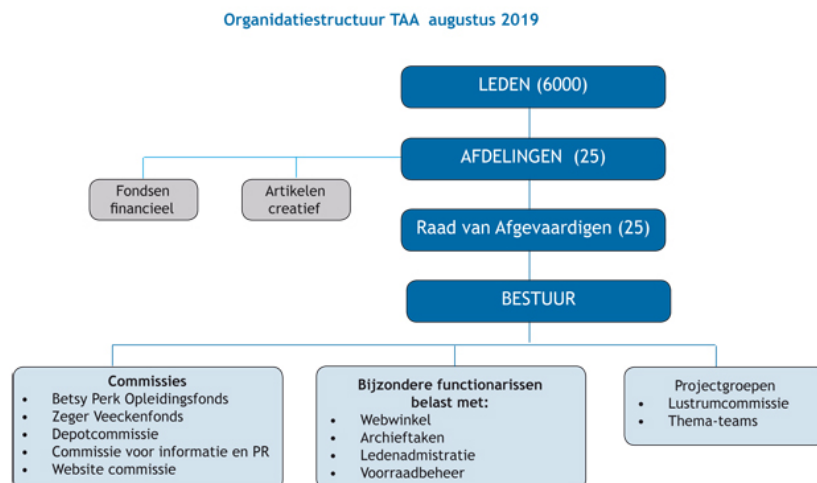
Organidatiestructuur TAA augustus 2019

LEDEN (6000)

AFDELINGEN (25)

Fondsen financieel

Artikelen creatief

Raad van Afgevaardigen (25)

BESTUUR

Commissies
- Betsy Perk Opleidingsfonds
- Zeger Veeckenfonds
- Depotcommissie
- Commissie voor informatie en PR
- Website commissie

Bijzondere functionarissen belast met:
- Webwinkel
- Archieftaken
- Ledenadmistratie
- Voorraadbeheer

Projectgroepen
- Lustrumcommissie
- Thema-teams